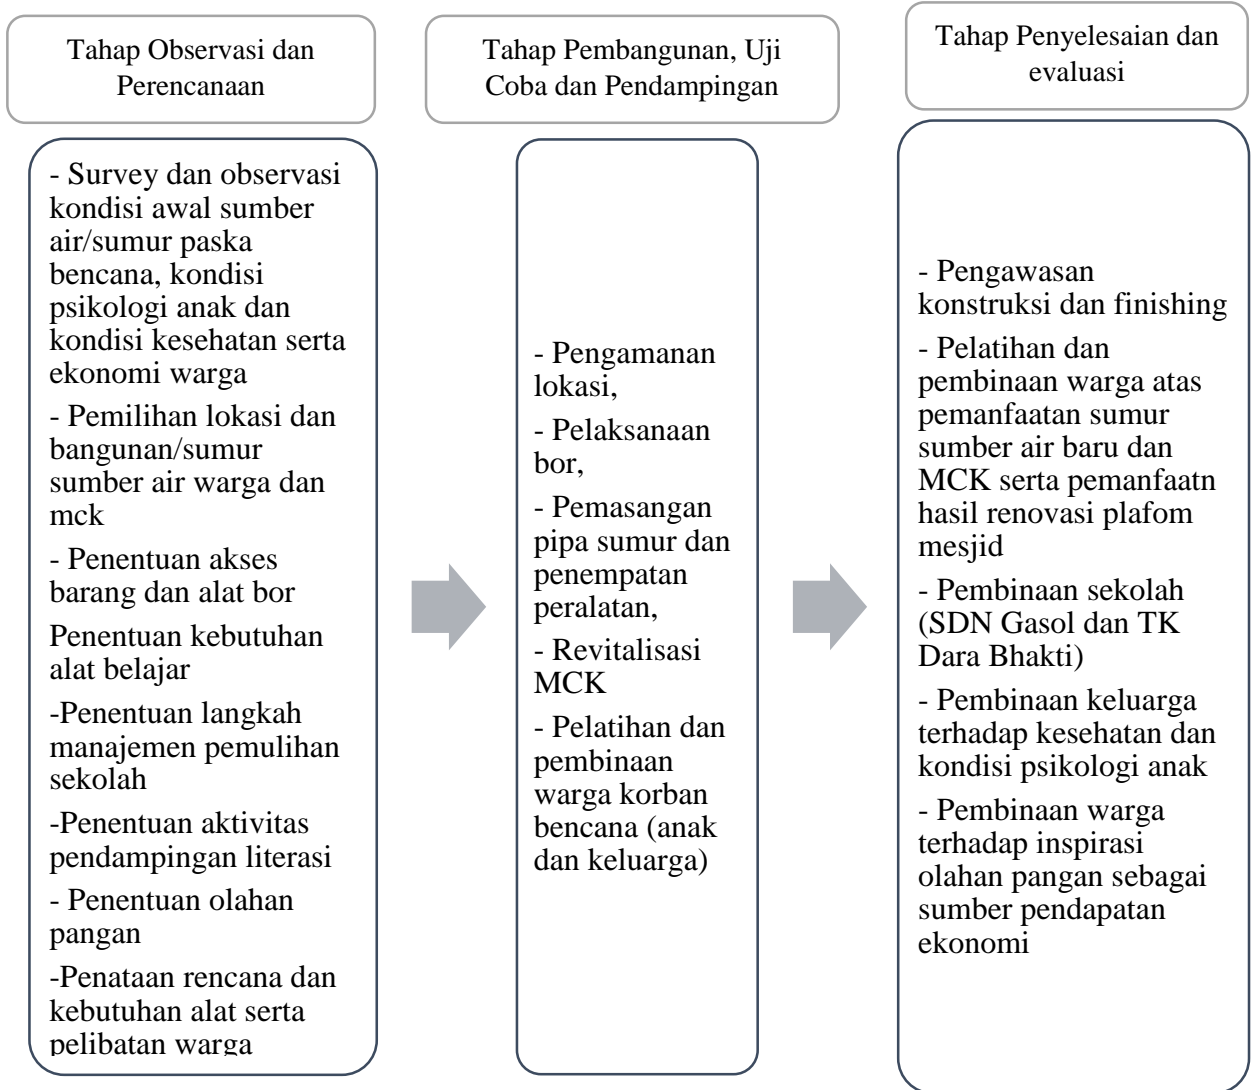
Tahap Observasi dan Perencanaan

- Survey dan observasi kondisi awal sumber air/sumur paska bencana, kondisi psikologi anak dan kondisi kesehatan serta ekonomi warga

- Pemilihan lokasi dan bangunan/sumur sumber air warga dan mck

- Penentuan akses barang dan alat bor

Penentuan kebutuhan alat belajar

-Penentuan langkah manajemen pemulihan sekolah

-Penentuan aktivitas pendampingan literasi

- Penentuan olahan pangan

-Penataan rencana dan kebutuhan alat serta pelibatan warga

Tahap Pembangunan, Uji Coba dan Pendampingan

- Pengamanan lokasi,

- Pelaksanaan bor,

- Pemasangan pipa sumur dan penempatan peralatan,

- Revitalisasi MCK

- Pelatihan dan pembinaan warga korban bencana (anak dan keluarga)

Tahap Penyelesaian dan evaluasi

- Pengawasan konstruksi dan finishing

- Pelatihan dan pembinaan warga atas pemanfaatan sumur sumber air baru dan MCK serta pemanfaatn hasil renovasi plafom mesjid

- Pembinaan sekolah (SDN Gasol dan TK Dara Bhakti)

- Pembinaan keluarga terhadap kesehatan dan kondisi psikologi anak

- Pembinaan warga terhadap inspirasi olahan pangan sebagai sumber pendapatan ekonomi